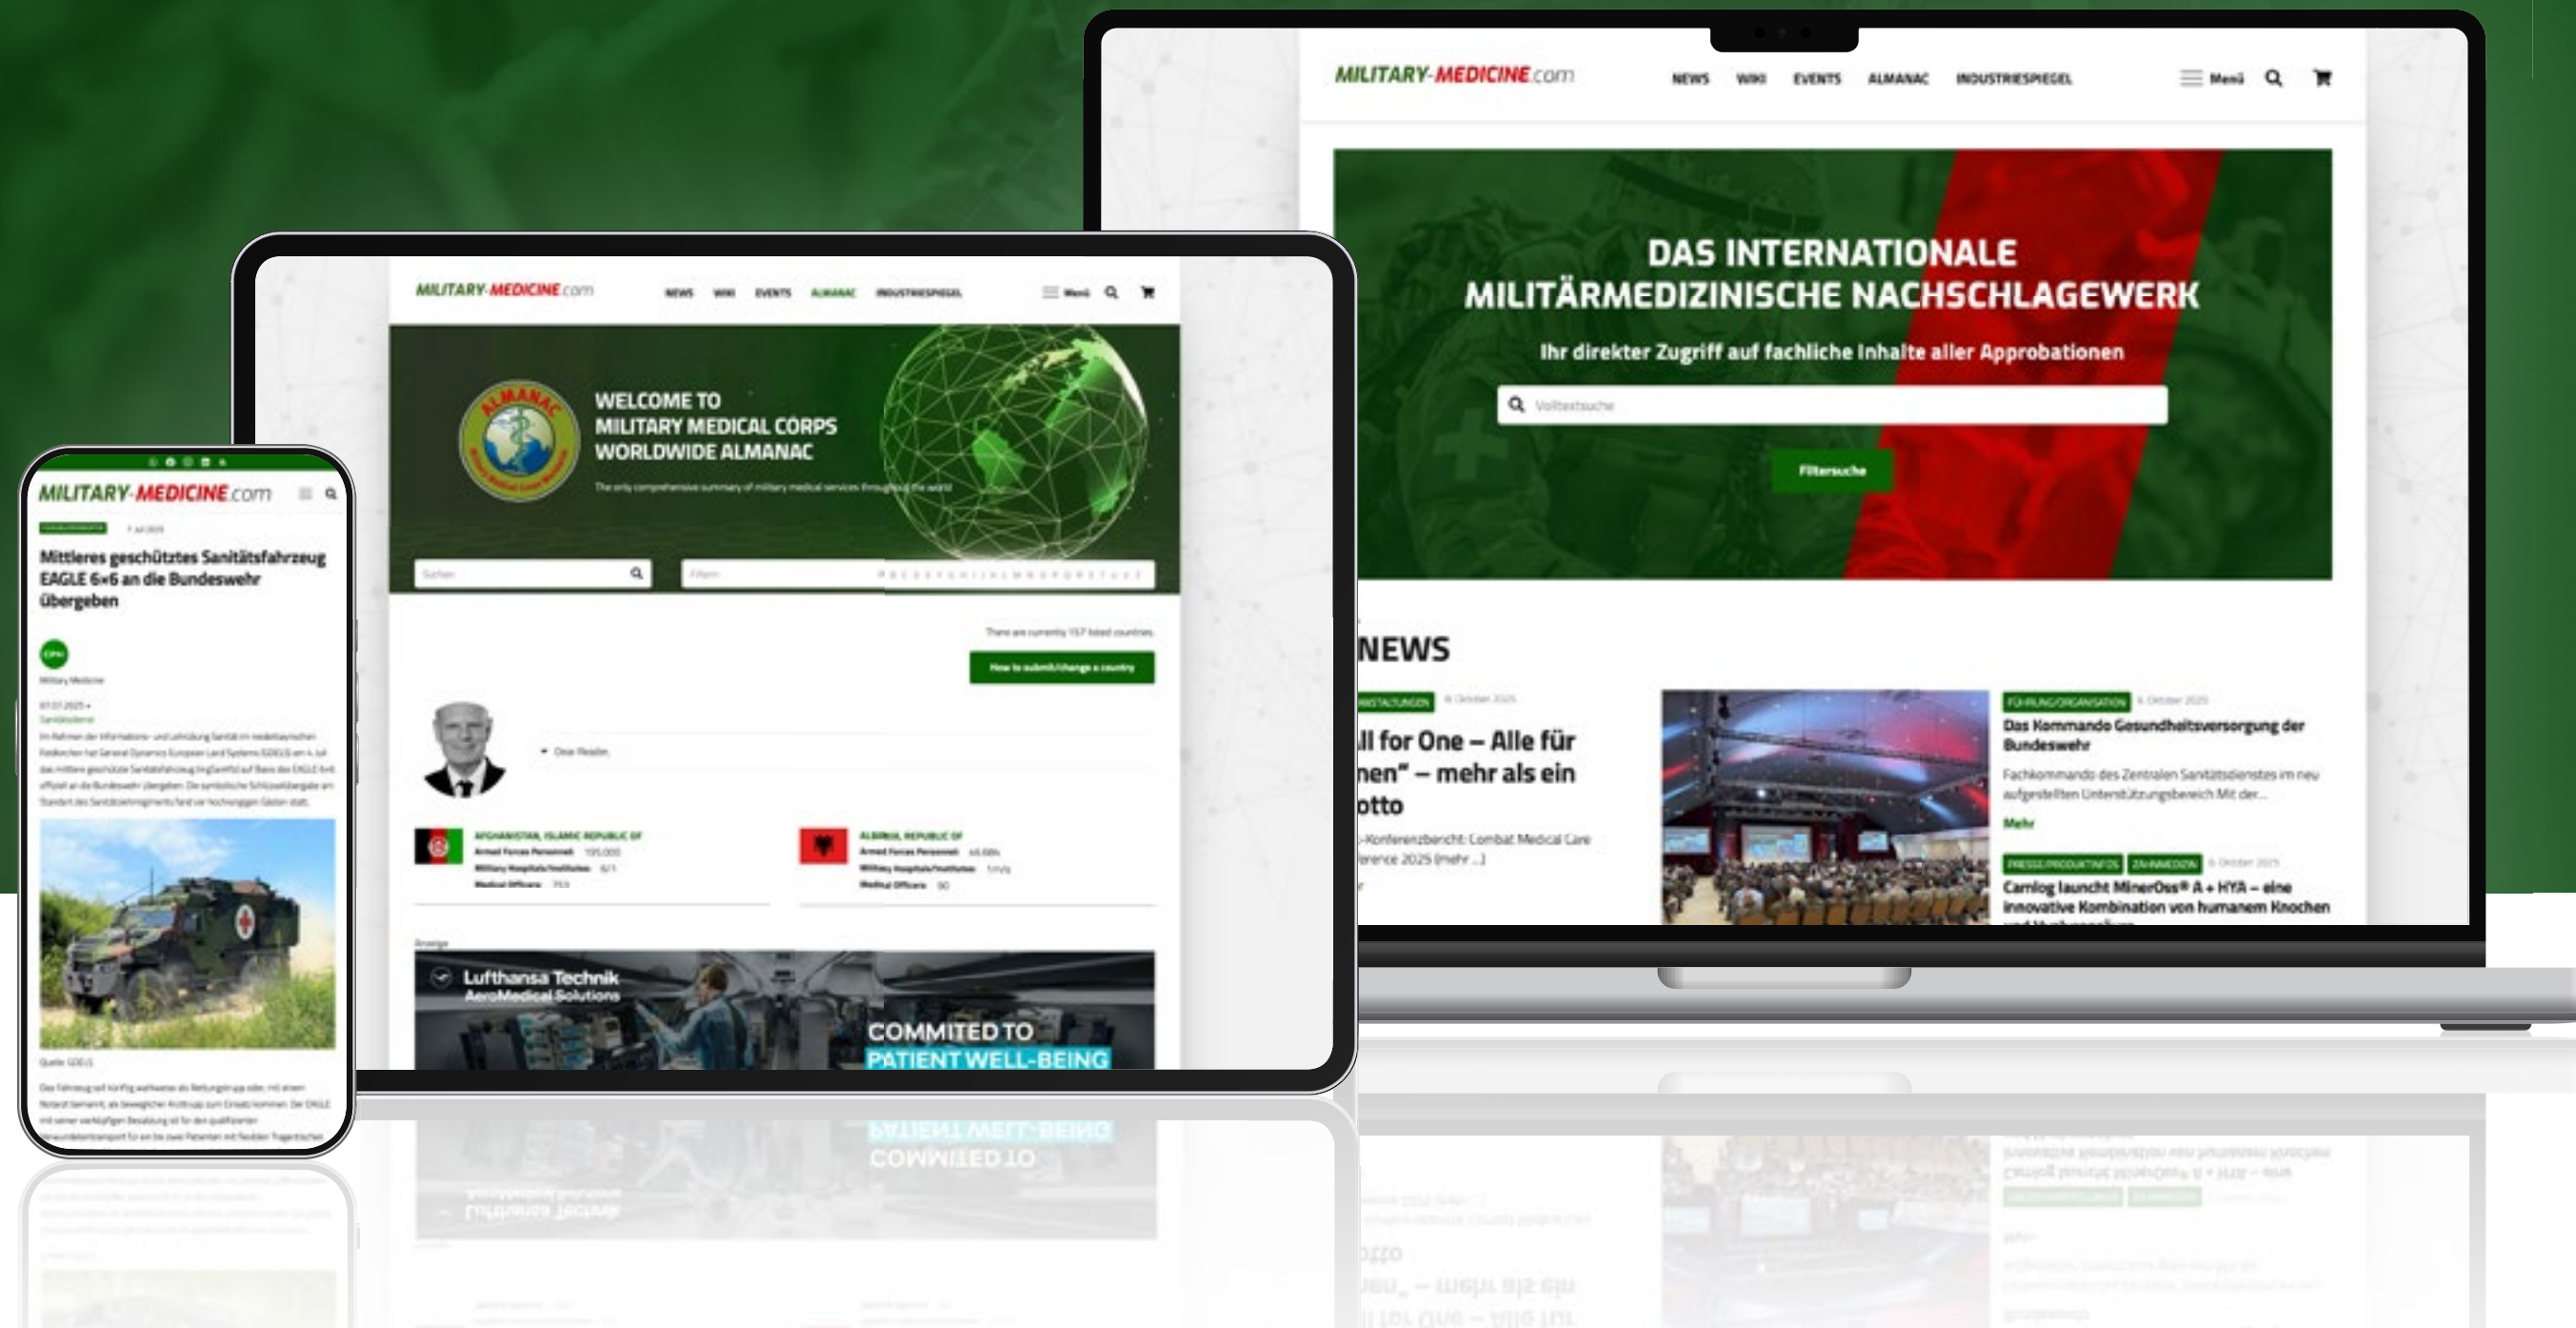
MILITARY-MEDICINE.com

NEWS WIKI EVENTS ALMANAC INDUSTRIESPIEGEL

Menü

DAS INTERNATIONALE MILITÄRMEDIZINISCHE NACHSCHLAGEWERK

Ihr direkter Zugriff auf fachliche Inhalte aller Approbationen

Volltextsuche

Filtersuche

NEWS

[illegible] 8. Oktober 2025

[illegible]ll for One – Alle für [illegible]nen" – mehr als ein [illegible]otto

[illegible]-Konferenzbericht: Combat Medical Care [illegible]ference 2025 (mehr ...)

FÜHRUNG/ORGANISATION 6. Oktober 2025

Das Kommando Gesundheitsversorgung der Bundeswehr

Fachkommando des Zentralen Sanitätsdienstes im neu aufgestellten Unterstützungsbereich Mit der...

Mehr

PRESSE/PRODUKTINFOS ZAHNMEDIZIN 6. Oktober 2025

Camlog launcht MinerOss® A + HYA – eine innovative Kombination von humanem Knochen

MILITARY-MEDICINE.com

NEWS WIKI EVENTS ALMANAC INDUSTRIESPIEGEL

Menü

ALMANAC

WELCOME TO MILITARY MEDICAL CORPS WORLDWIDE ALMANAC

The only comprehensive summary of military medical services throughout the world

Suchen

Filtern

There are currently 157 listed countries.

How to submit/change a country

Dear Reader,

AFGHANISTAN, ISLAMIC REPUBLIC OF
Armed Forces Personnel: 195,000
Military Hospitals/Institutes: 6/1
Medical Officers: 753

ALBANIA, REPUBLIC OF
Armed Forces Personnel: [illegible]
Military Hospitals/Institutes: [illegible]
Medical Officers: 90

Anzeige

Lufthansa Technik
AeroMedical Solutions

COMMITED TO PATIENT WELL-BEING

MILITARY-MEDICINE.com

7. Juli 2025

Mittleres geschütztes Sanitätsfahrzeug EAGLE 6x6 an die Bundeswehr übergeben

Military Medicine

07.07.2025 •
Sanitätsdienst

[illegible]

Quelle: GDELS

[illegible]